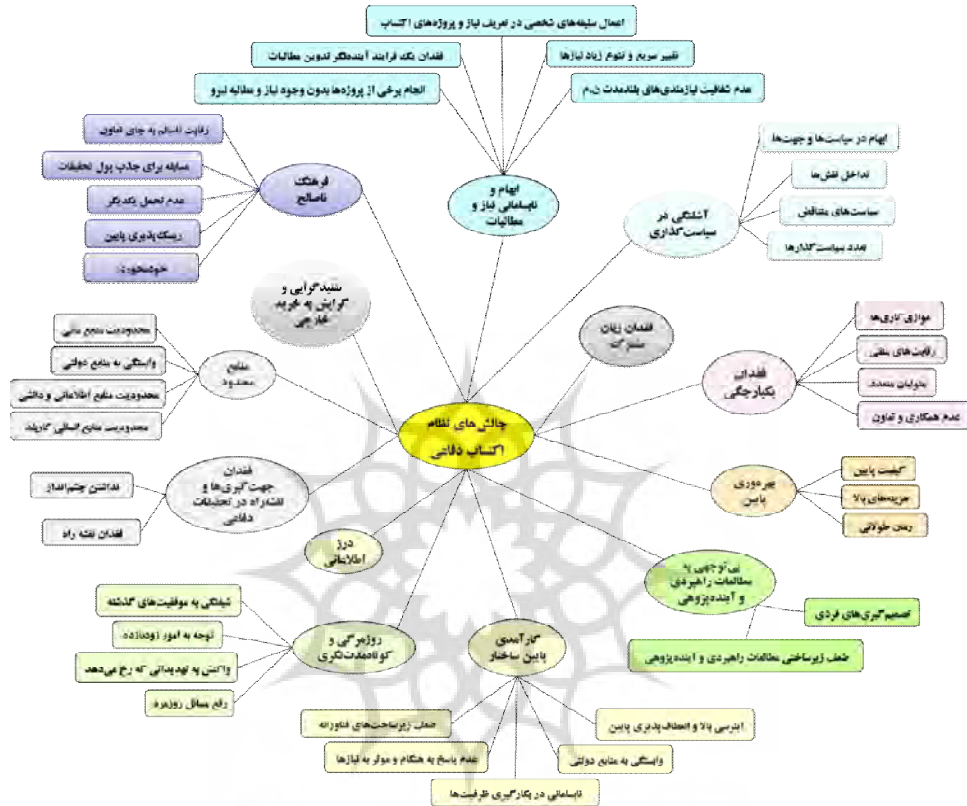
چالش‌های نظام اکتساب دفاعی

ابهام و نابسامانی نیاز و مطالبات

اعمال سلیقه‌های شخصی در تعریف نیاز و پروژه‌های اکتساب

فقدان یک فرایند آینده‌نگر تدوین مطالبات

تغییر سریع و تنوع زیاد نیازها

انجام برخی از پروژه‌ها بدون وجود نیاز و مطالبه نیرو

عدم شفافیت نیازمندی‌های بلندمدت ن.م

آشفتگی در سیاست‌گذاری

ابهام در سیاست‌ها و جهت‌ها

تداخل نقش‌ها

سیاست‌های متناقض

تعدد سیاست‌گذارها

فرهنگ ناصالح

رقابت ناسالم به جای تعاون

مسابقه برای جذب پول تحقیقات

عدم تحمل یکدیگر

ریسک‌پذیری پایین

خودمحوری

شیفته‌گرایی و گرایش به خرید خارجی

فقدان زبان مشترک

منابع محدود

محدودیت منابع مالی

وابستگی به منابع دولتی

محدودیت منابع اطلاعاتی و دانشی

محدودیت منابع انسانی کارآمد

فقدان یکپارچگی

موازی‌کاری‌ها

رقابت‌های منفی

متولیان متعدد

عدم همکاری و تعاون

فقدان جهت‌گیری‌ها و اشتراک در تحقیقات دفاعی

نداشتن چشم‌انداز

فقدان نقشه راه

بهره‌وری پایین

کیفیت پایین

هزینه‌های بالا

زمان طولانی

درز اطلاعاتی

بی‌توجهی به مطالعات راهبردی و آینده‌پژوهی

تصمیم‌گیری‌های فردی

ضعف زیرساخت مطالعات راهبردی و آینده‌پژوهی

روزمرگی و کوتاه‌مدت‌نگری

شیفتگی به موفقیت‌های گذشته

توجه به امور زودبازده

واکنش به تهدیداتی که رخ می‌دهد

رفع مسائل روزمره

کارآمدی پایین ساختار

ضعف زیرساخت‌های فناورانه

عدم پاسخ به هنگام و موثر به نیازها

نابسامانی در بکارگیری ظرفیت‌ها

اینرسی بالا و انعطاف‌پذیری پایین

وابستگی به منابع دولتی